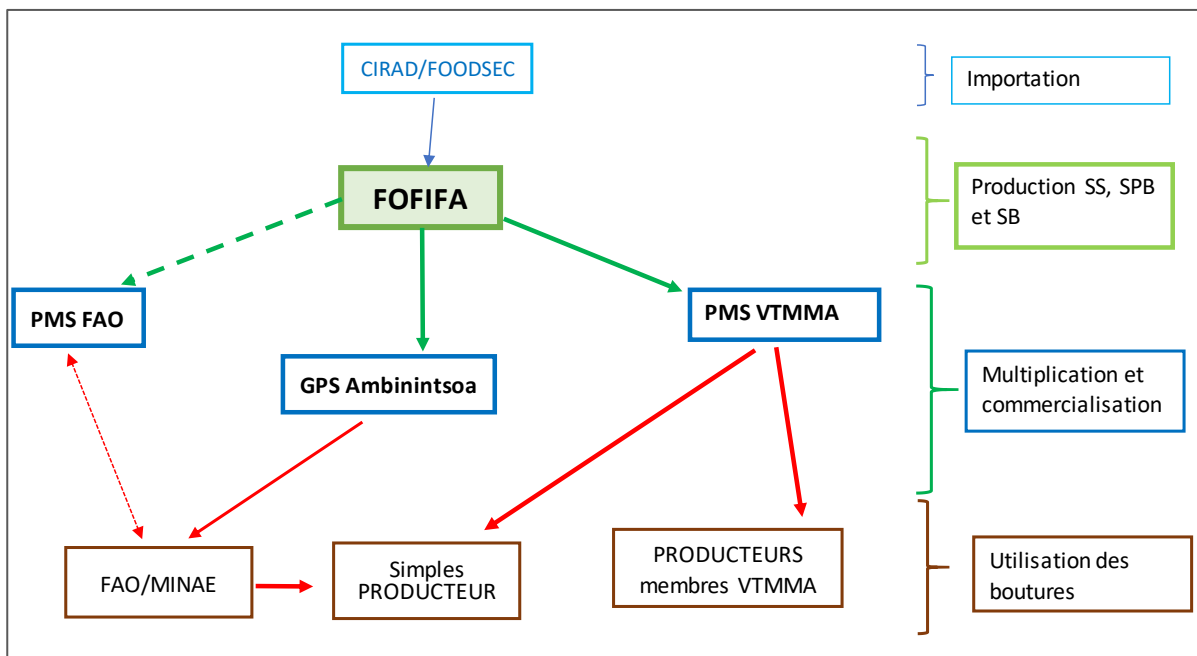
CIRAD/FOODSEC

Importation

FOFIFA

Production SS, SPB et SB

PMS FAO

GPS Ambinintsoa

PMS VTMMA

Multiplication et commercialisation

FAO/MINAE

Simples PRODUCTEUR

PRODUCTEURS membres VTMMA

Utilisation des boutures